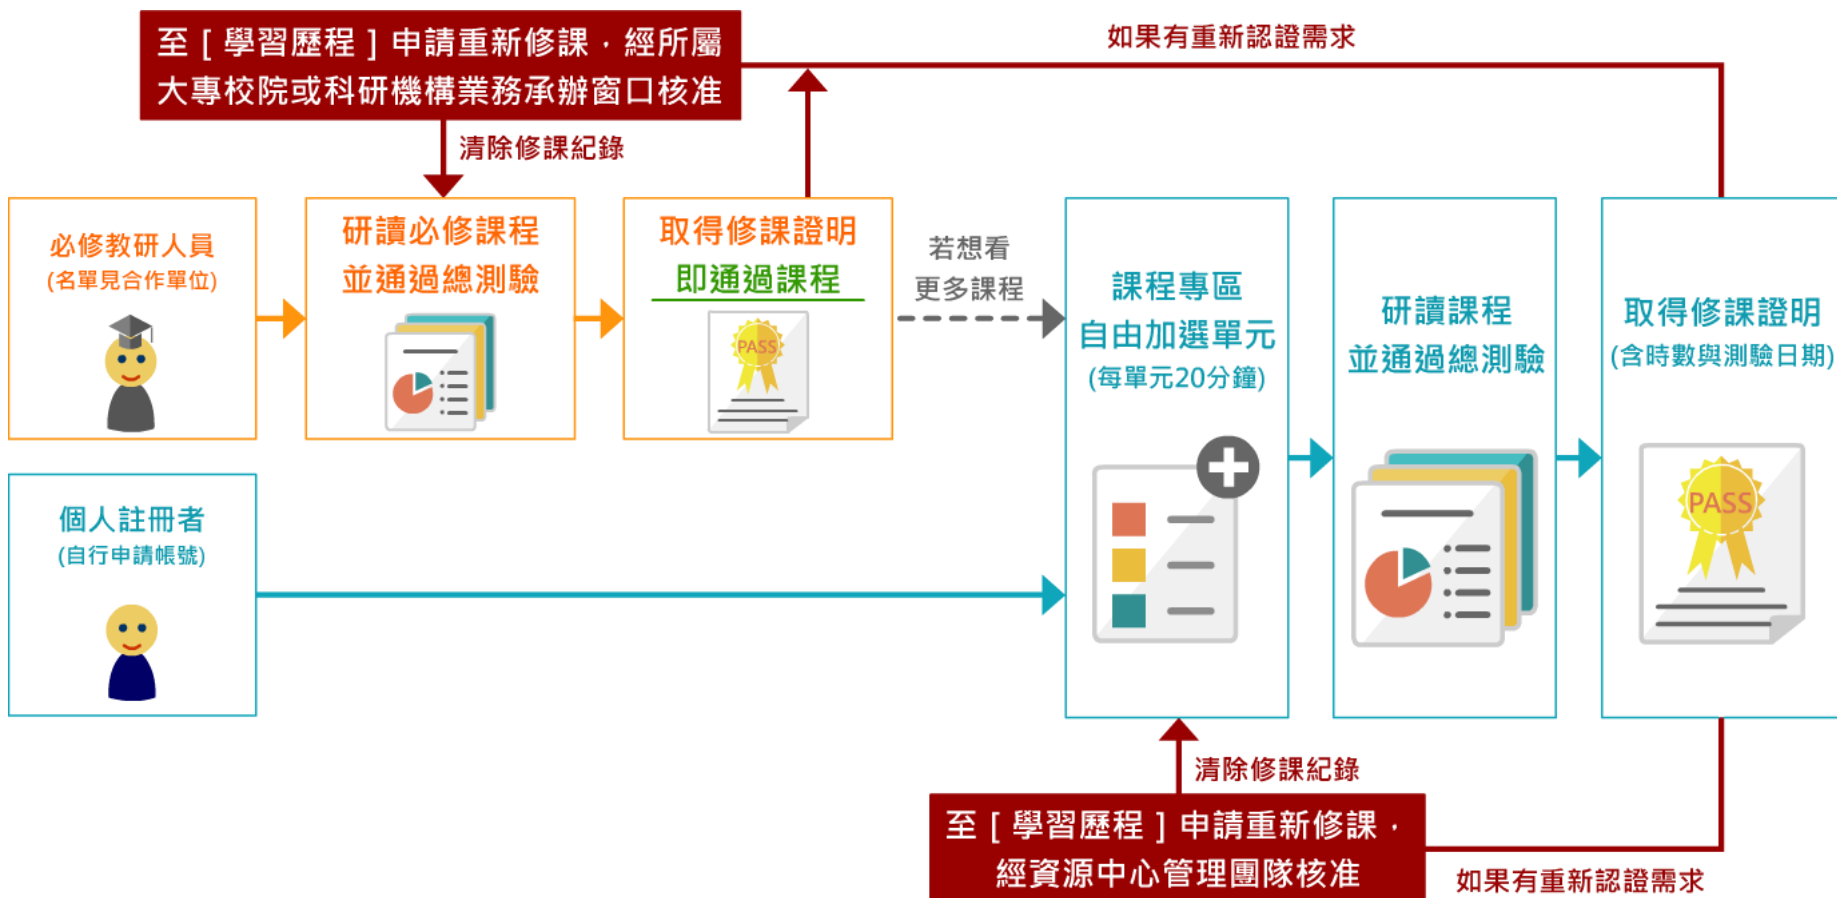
至［學習歷程］申請重新修課，經所屬大專校院或科研機構業務承辦窗口核准

如果有重新認證需求

清除修課紀錄

必修教研人員
(名單見合作單位)

研讀必修課程
並通過總測驗

取得修課證明
即通過課程

PASS

若想看
更多課程

課程專區
自由加選單元
(每單元20分鐘)

研讀課程
並通過總測驗

取得修課證明
(含時數與測驗日期)

PASS

個人註冊者
(自行申請帳號)

清除修課紀錄

至［學習歷程］申請重新修課，經資源中心管理團隊核准

如果有重新認證需求